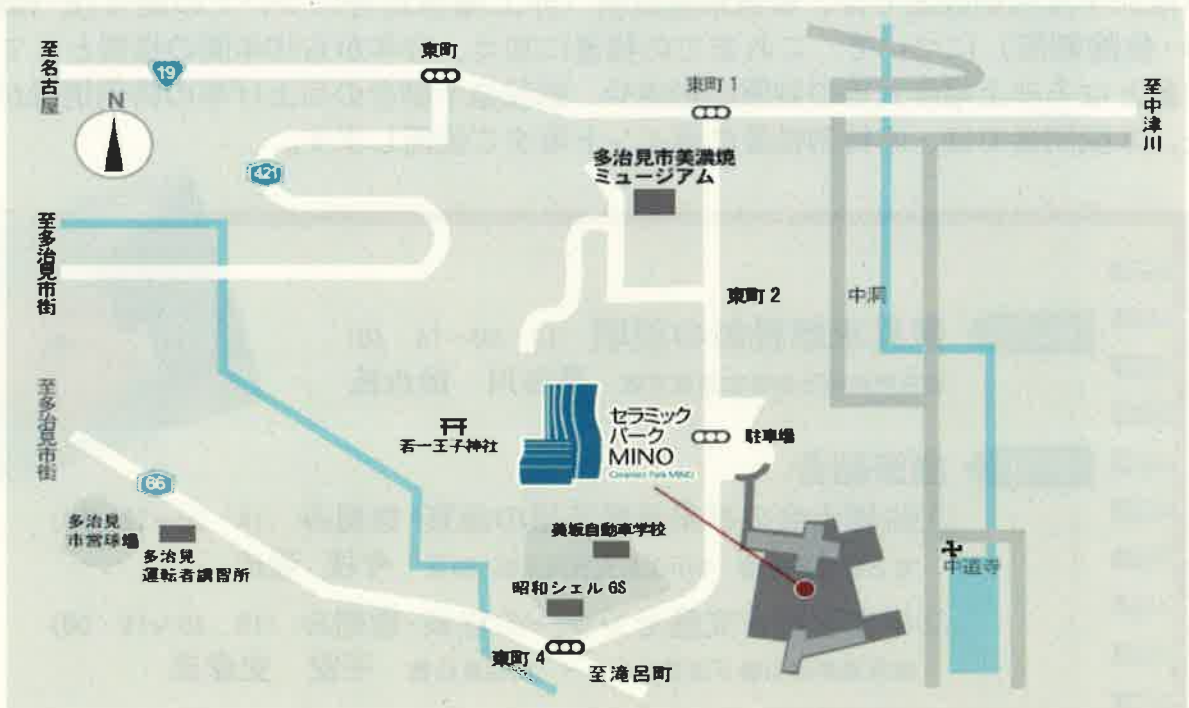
至名古屋

19

N

東町

東町1

至中津川

421

多治見市美濃焼ミュージアム

至多治見市街

東町2

中洞

至多治見市街

若一王子神社

セラミックパークMINO

Ceramic Park MINO

駐車場

66

多治見市営球場

多治見運転者講習所

美坂自動車学校

昭和シェルGS

中道寺

東町4

至滝呂町